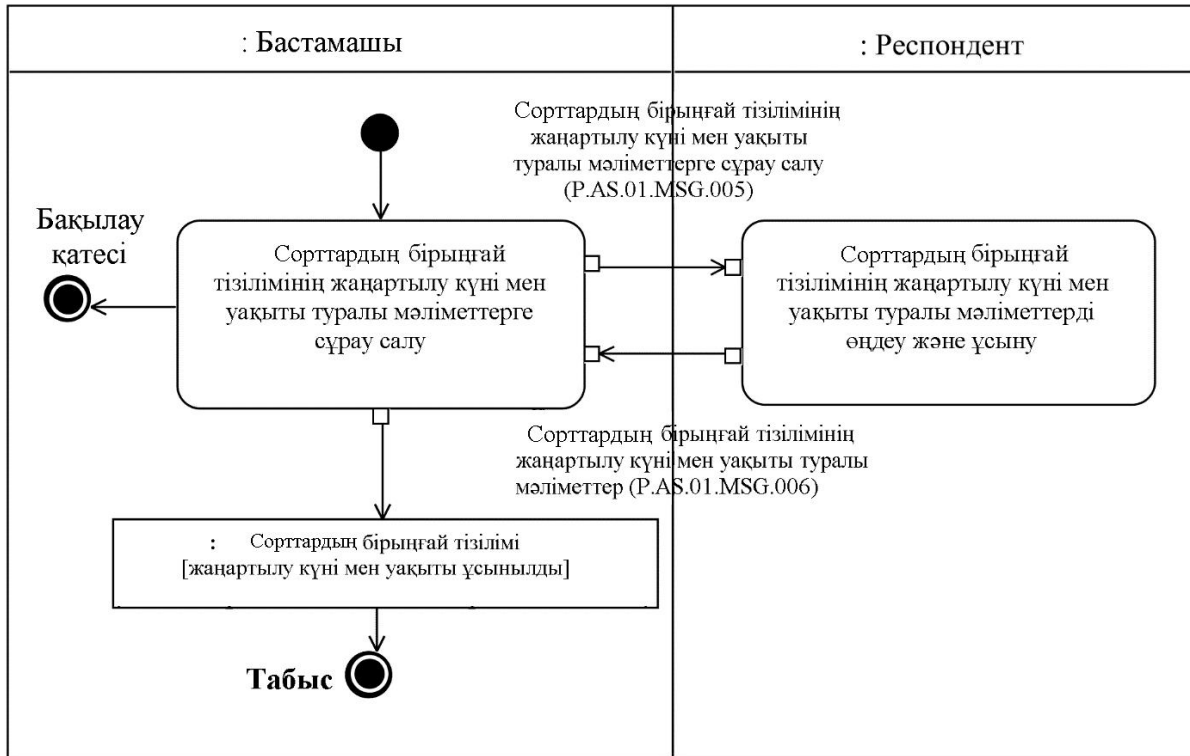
: Бастамашы

: Респондент

Сорттардың бірыңғай тізілімінің жаңартылу күні мен уақыты туралы мәліметтерге сұрау салу (P.AS.01.MSG.005)

Бақылау қатесі

Сорттардың бірыңғай тізілімінің жаңартылу күні мен уақыты туралы мәліметтерге сұрау салу

Сорттардың бірыңғай тізілімінің жаңартылу күні мен уақыты туралы мәліметтерді өңдеу және ұсыну

Сорттардың бірыңғай тізілімінің жаңартылу күні мен уақыты туралы мәліметтер (P.AS.01.MSG.006)

: Сорттардың бірыңғай тізілімі [жаңартылу күні мен уақыты ұсынылды]

Табыс